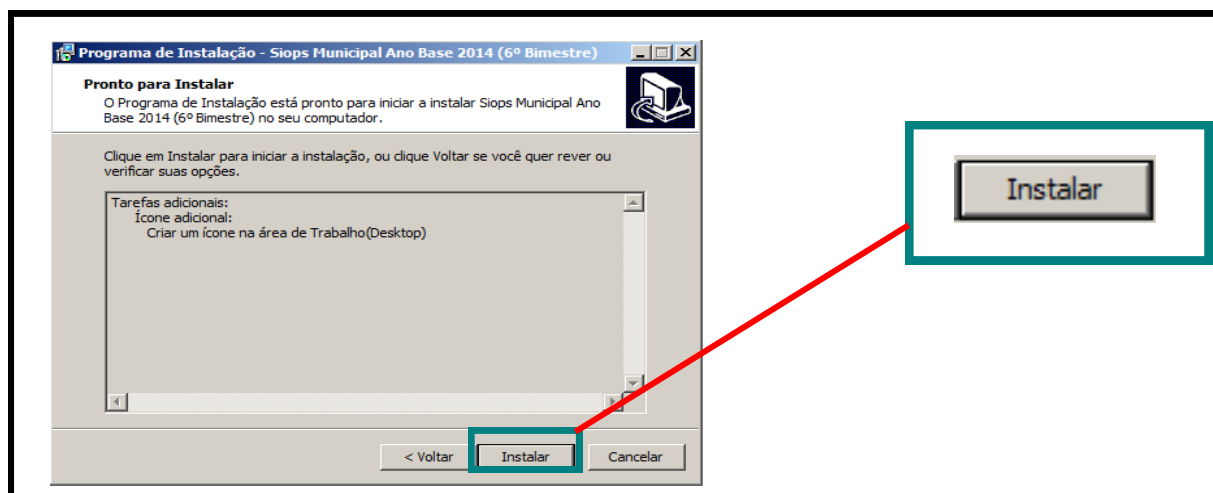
Programa de Instalação - Siops Municipal Ano Base 2014 (6º Bimestre)

Pronto para Instalar
O Programa de Instalação está pronto para iniciar a instalar Siops Municipal Ano Base 2014 (6º Bimestre) no seu computador.

Clique em Instalar para iniciar a instalação, ou clique Voltar se você quer rever ou verificar suas opções.

Tarefas adicionais:
Ícone adicional:
Criar um ícone na área de Trabalho(Desktop)

< Voltar
Instalar
Cancelar

Instalar